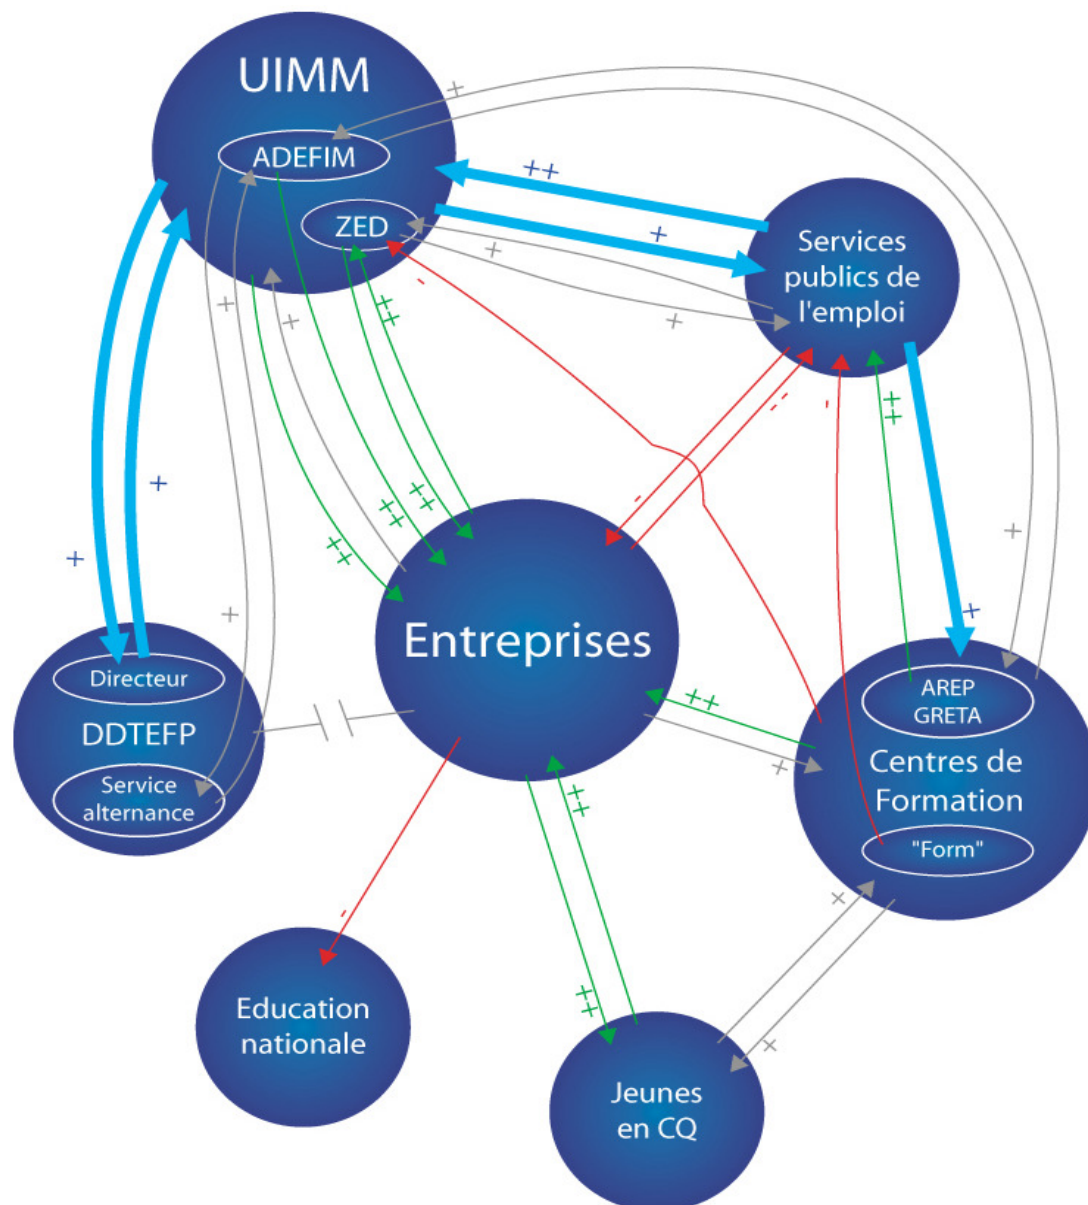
UIMM
ADEFIM
ZED
Services publics de l'emploi
++
+
+
+
+
+
-
-
-
-
+
+
+
++
++
++
++
++
+
+
+
+
+
Entreprises
Directeur
DDTEFP
Service alternance
AREP
GRETA
Centres de Formation
"Form"
++
+
++
-
Education nationale
++
Jeunes en CQ
+
+